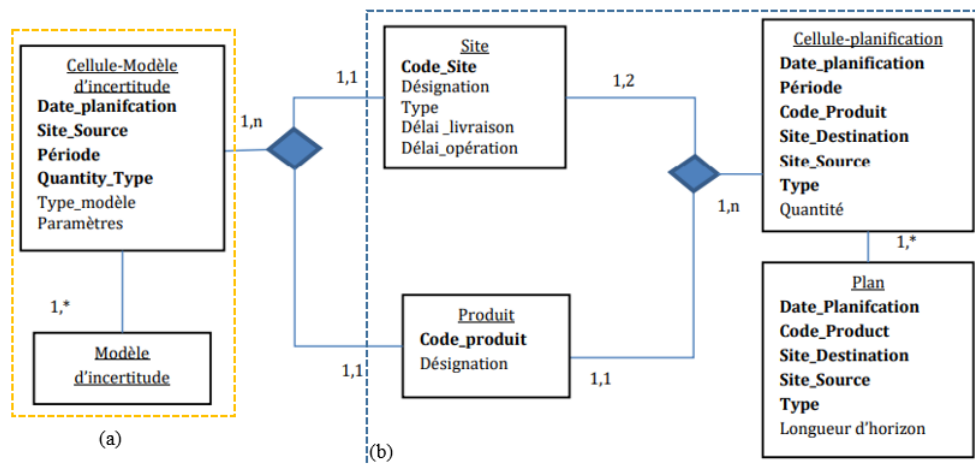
Cellule-Modèle d'incertitude
Date_planifcation
Site_Source
Période
Quantity_Type
Type_modèle
Paramètres

1,n

1,*

Modèle d'incertitude

(a)

1,1

Site
Code_Site
Désignation
Type
Délai _livraison
Délai_opération

1,2

Cellule-planification
Date_planification
Période
Code_Produit
Site_Destination
Site_Source
Type
Quantité

1,n

1,*

1,1

Produit
Code_produit
Désignation

1,1

Plan
Date_Planifcation
Code_Product
Site_Destination
Site_Source
Type
Longueur d'horizon

(b)